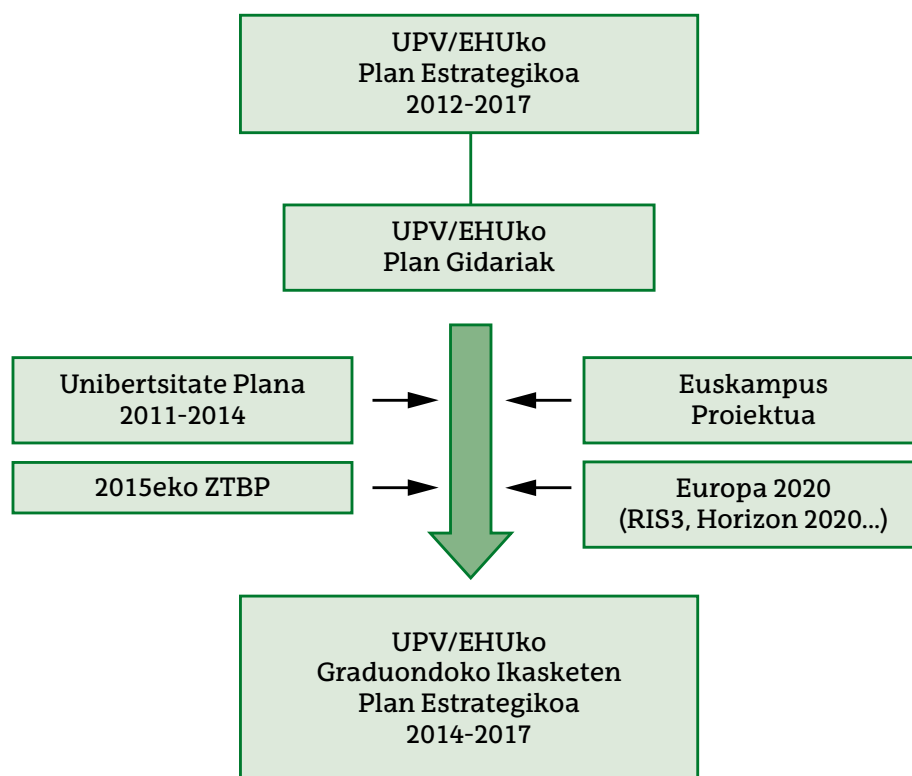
UPV/EHUko
Plan Estrategikoa
2012-2017

UPV/EHUko
Plan Gidariak

Unibertsitate Plana
2011-2014

Euskampus
Proiektua

2015eko ZTBP

Europa 2020
(RIS3, Horizon 2020...)

UPV/EHUko
Graduondoko Ikasketen
Plan Estrategikoa
2014-2017